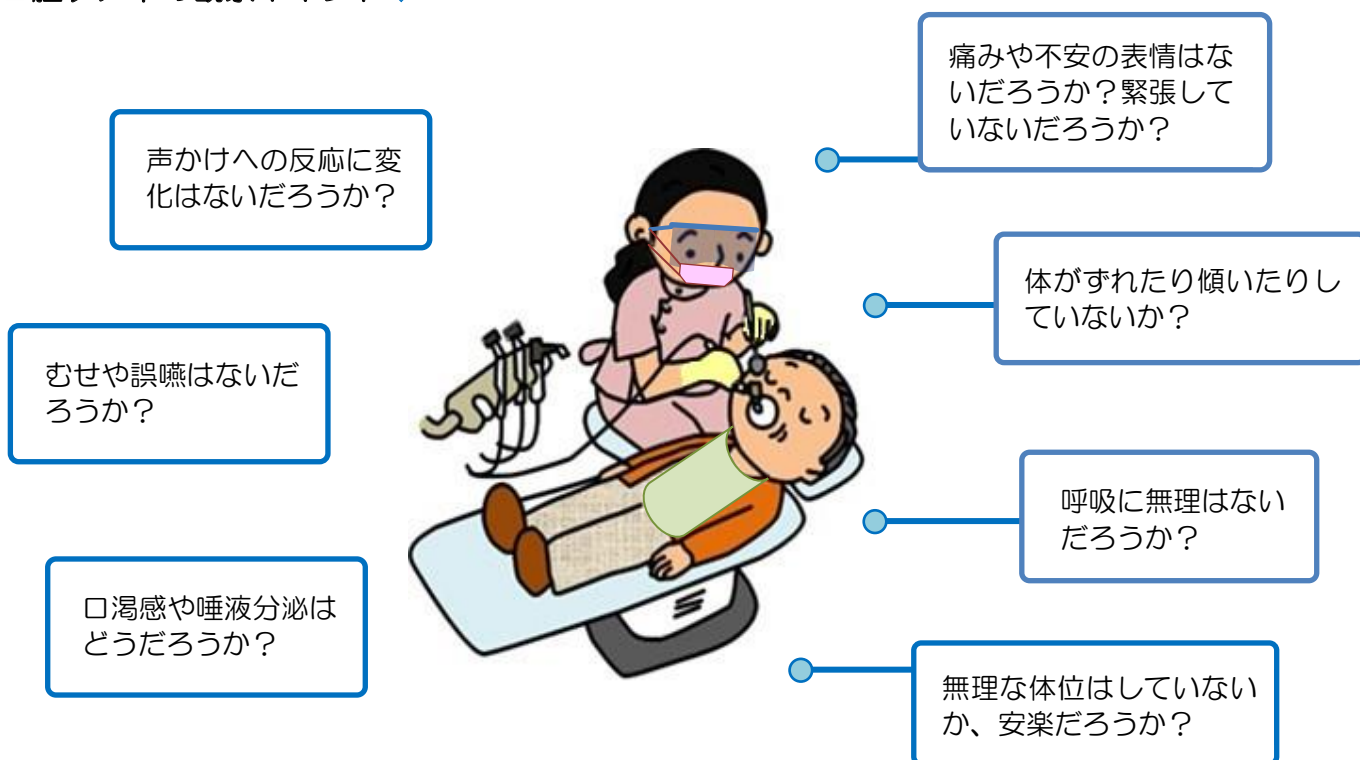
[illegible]

痛みや不安の表情はないだろうか？緊張していないだろうか？

声かけへの反応に変化はないだろうか？

体がずれたり傾いたりしていないか？

むせや誤嚥はないだろうか？

呼吸に無理はないだろうか？

口渇感や唾液分泌はどうだろうか？

無理な体位はしていないか、安楽だろうか？